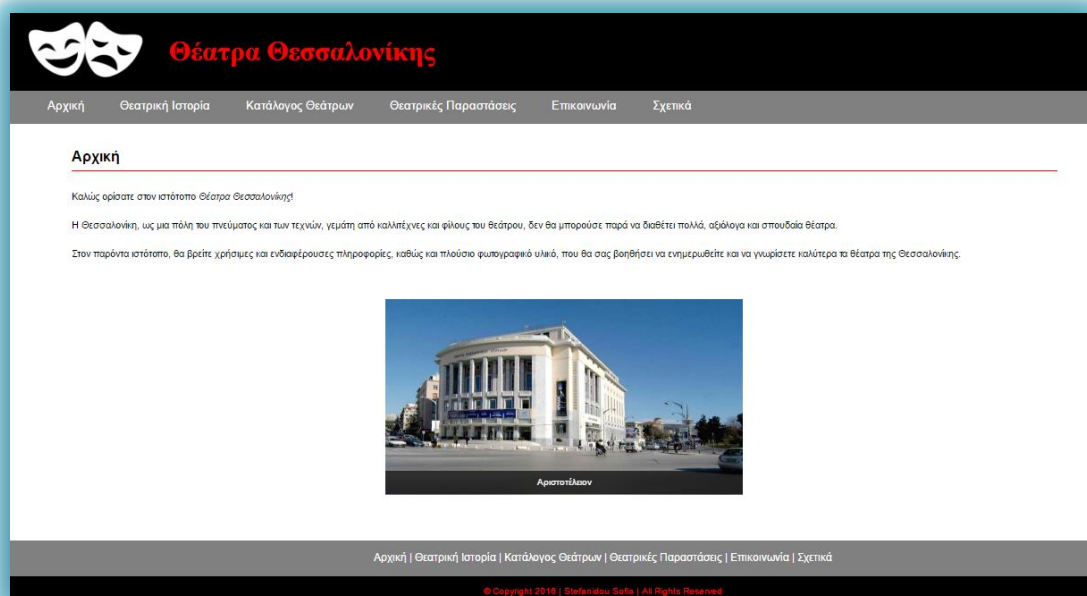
Θέατρα Θεσσαλονίκης

Αρχική Θεατρική Ιστορία Κατάλογος Θεάτρων Θεατρικές Παραστάσεις Επικοινωνία Σχετικά

Αρχική

Καλώς ορίσατε στον ιστότοπο Θέατρα Θεσσαλονίκης!

Η Θεσσαλονίκη, ως μια πόλη του πνεύματος και των τεχνών, γεμάτη από καλλιτέχνες και φίλους του θεάτρου, δεν θα μπορούσε παρά να διαθέτει πολλά, αξιόλογα και σπουδαία θέατρα.

Στον παρόντα ιστότοπο, θα βρείτε χρήσιμες και ενδιαφέρουσες πληροφορίες, καθώς και πλούσιο φωτογραφικό υλικό, που θα σας βοηθήσει να ενημερωθείτε και να γνωρίσετε καλύτερα τα θέατρα της Θεσσαλονίκης.

Αριστοτέλειον

Αρχική | Θεατρική Ιστορία | Κατάλογος Θεάτρων | Θεατρικές Παραστάσεις | Επικοινωνία | Σχετικά

© Copyright 2016 | Stefanidou Sofia | All Rights Reserved